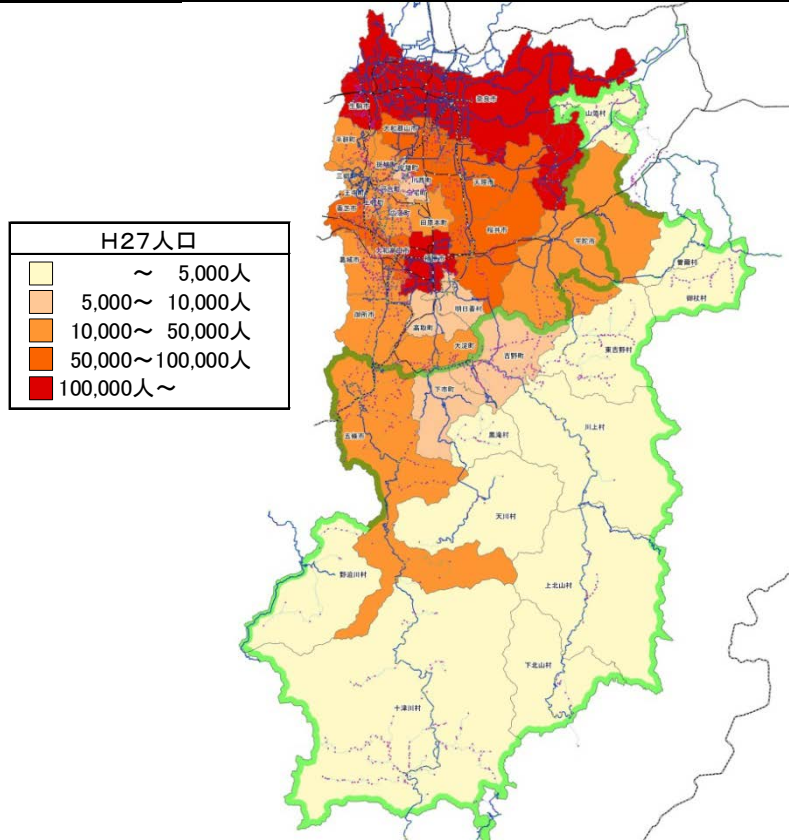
H27人口

～　5,000人
5,000～　10,000人
10,000～　50,000人
50,000～100,000人
100,000人～

奈良市
生駒市
山添村
平群町
大和郡山市
天理市
桜井市
宇陀市
曽爾村
御杖村
東吉野村
明日香村
高取町
大淀町
吉野町
下市町
御所市
葛城市
香芝市
五條市
黒滝村
川上村
天川村
野迫川村
上北山村
下北山村
十津川村
田原本町
橿原市